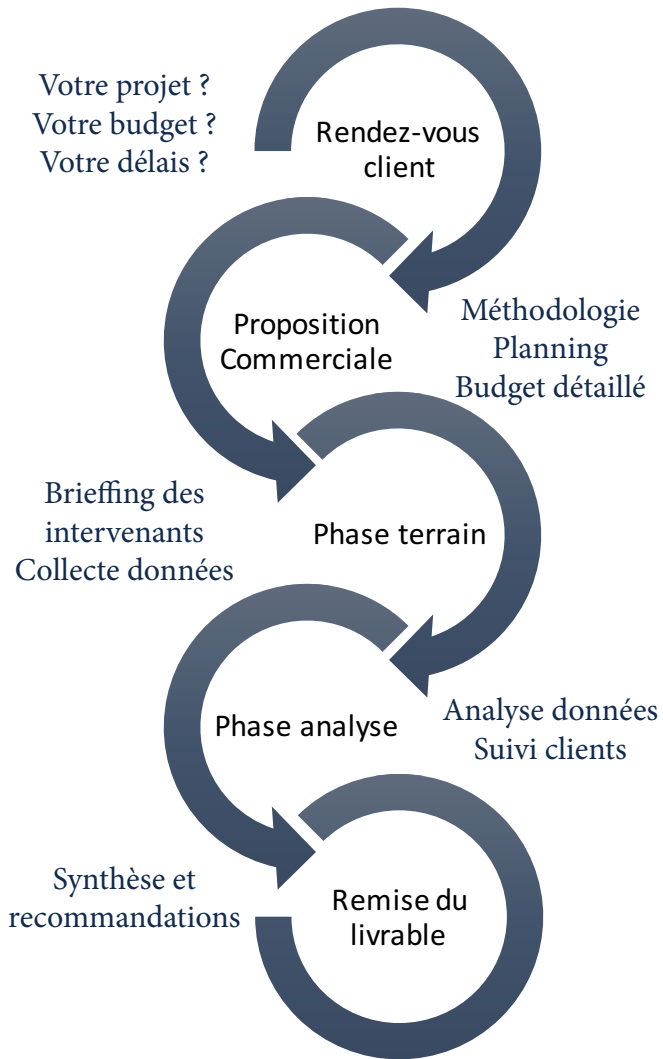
Votre projet ?
Votre budget ?
Votre délais ?

Rendez-vous client

Proposition Commerciale

Méthodologie
Planning
Budget détaillé

Brieffing des intervenants
Collecte données

Phase terrain

Phase analyse

Analyse données
Suivi clients

Synthèse et recommandations

Remise du livrable